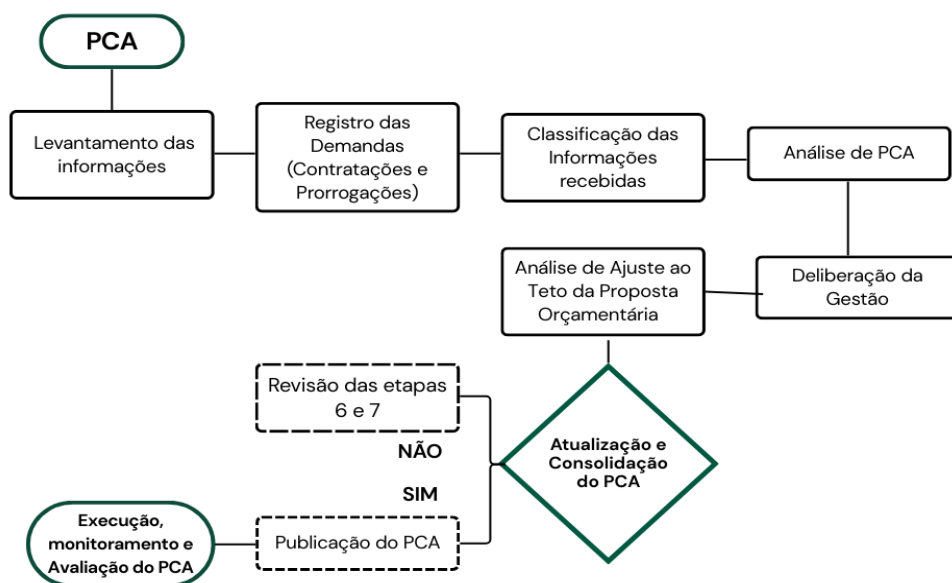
PCA

Levantamento das informações

Registro das Demandas (Contratações e Prorrogações)

Classificação das Informações recebidas

Análise de PCA

Deliberação da Gestão

Análise de Ajuste ao Teto da Proposta Orçamentária

Atualização e Consolidação do PCA

Revisão das etapas 6 e 7

NÃO

SIM

Publicação do PCA

Execução, monitoramento e Avaliação do PCA